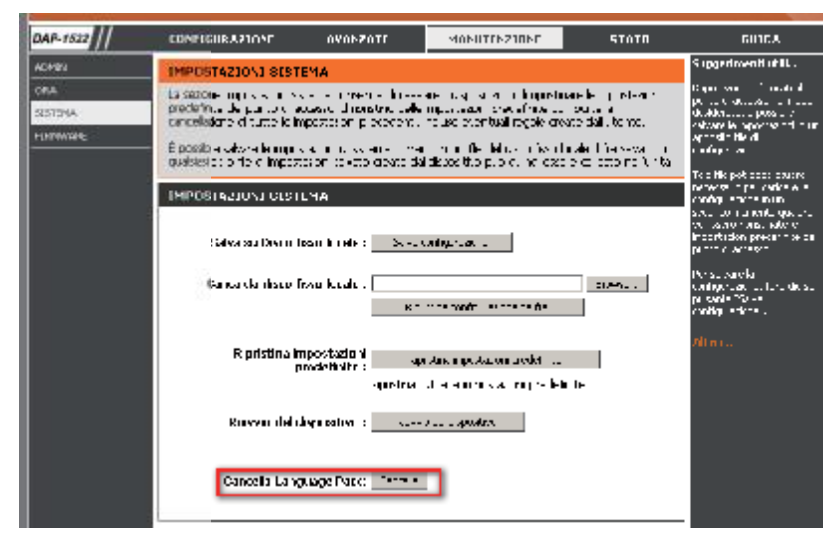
DAP-1522

CONFIGURAZIONE | AVANZATE | MANUTENZIONE | STATO | GUIDA

ADMIN
ORA
SISTEMA
FIRMWARE

IMPOSTAZIONI SISTEMA

La sezione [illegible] predefinite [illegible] cancellazione di tutte le impostazioni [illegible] incluse eventuali regole create dall'utente.

È possibile salvare le impostazioni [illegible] qualsiasi profilo di impostazioni salvato creato dal dispositivo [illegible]

IMPOSTAZIONI SISTEMA

Salva su Disco Rigido locale : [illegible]

Carica da disco Rigido locale : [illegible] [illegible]

Ripristina impostazioni predefinite : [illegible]

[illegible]

Riavvia il dispositivo : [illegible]

Cancella Language Pack : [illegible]

Suggerimenti utili...

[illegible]

Altro...